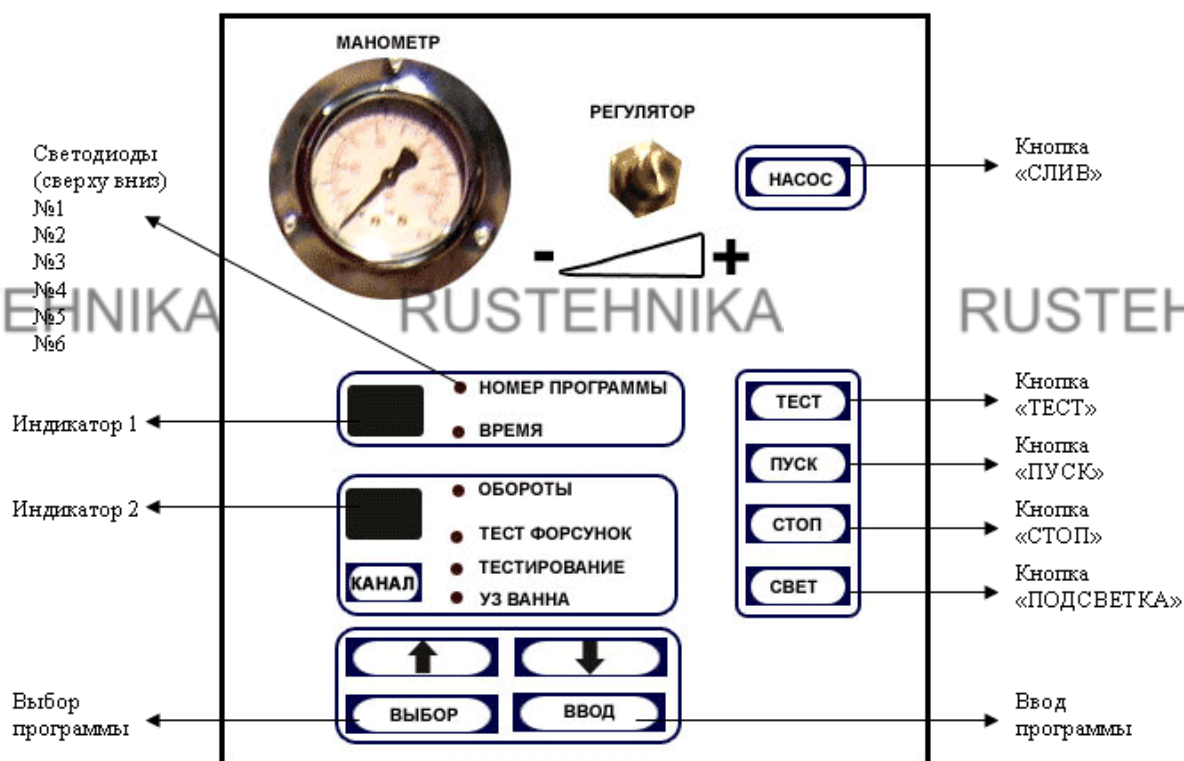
МАНОМЕТР

РЕГУЛЯТОР

Светодиоды (сверху вниз)
№1
№2
№3
№4
№5
№6

НАСОС

Кнопка «СЛИВ»

-

+

EHNIKA RUSTEHNIKA RUSTEH

НОМЕР ПРОГРАММЫ

ВРЕМЯ

Индикатор 1

ТЕСТ

Кнопка «ТЕСТ»

ПУСК

Кнопка «ПУСК»

Индикатор 2

ОБОРОТЫ

ТЕСТ ФОРСУНОК

ТЕСТИРОВАНИЕ

КАНАЛ

УЗ ВАННА

СТОП

Кнопка «СТОП»

СВЕТ

Кнопка «ПОДСВЕТКА»

Выбор программы

ВЫБОР

ВВОД

Ввод программы